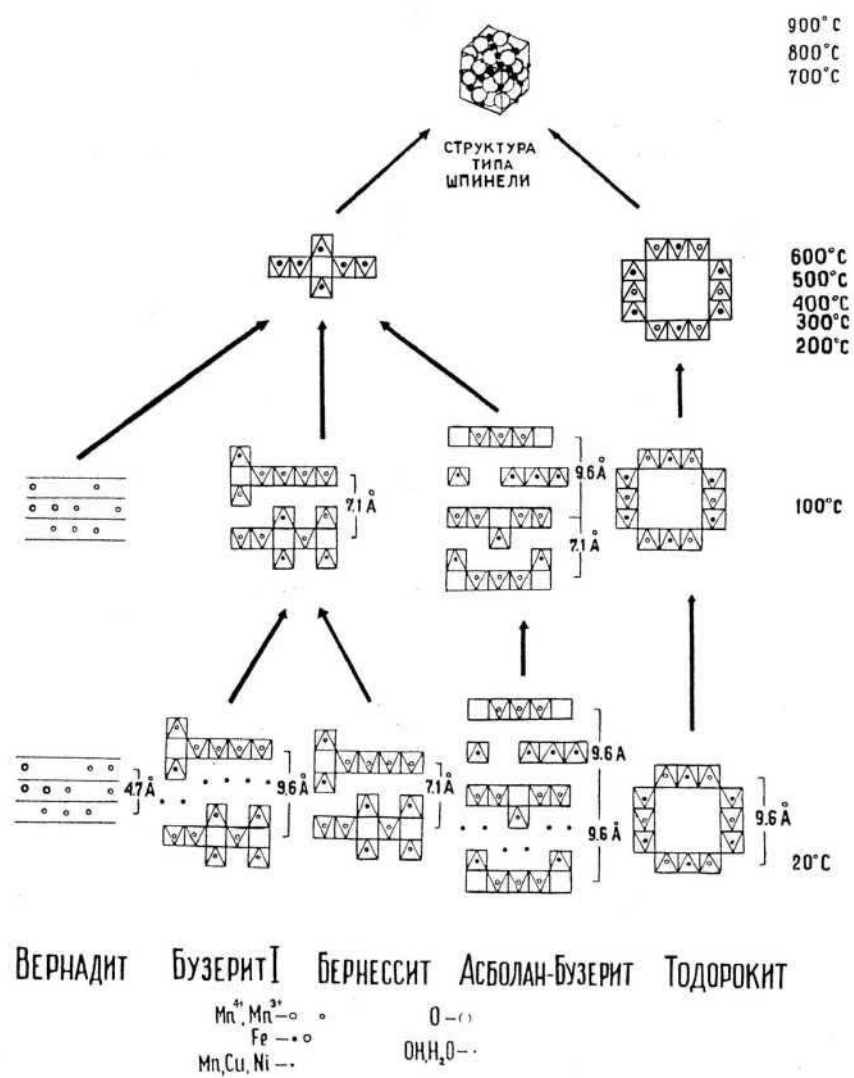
900°C
800°C
700°C

СТРУКТУРА ТИПА ШПИНЕЛИ

600°C
500°C
400°C
300°C
200°C

9.6 Å
7.1 Å
7.1 Å

100°C

4.7 Å
9.6 Å
7.1 Å
9.6 A
9.6 Å
9.6 Å

20°C

ВЕРНАДИТ БУЗЕРИТ I БЕРНЕССИТ АСБОЛАН-БУЗЕРИТ ТОДОРОКИТ

$Mn^{4+}, Mn^{3+}$ — ○ ∘
Fe — • ○
Mn, Cu, Ni — ·
O — ○
OH, $H_2O$ — ·